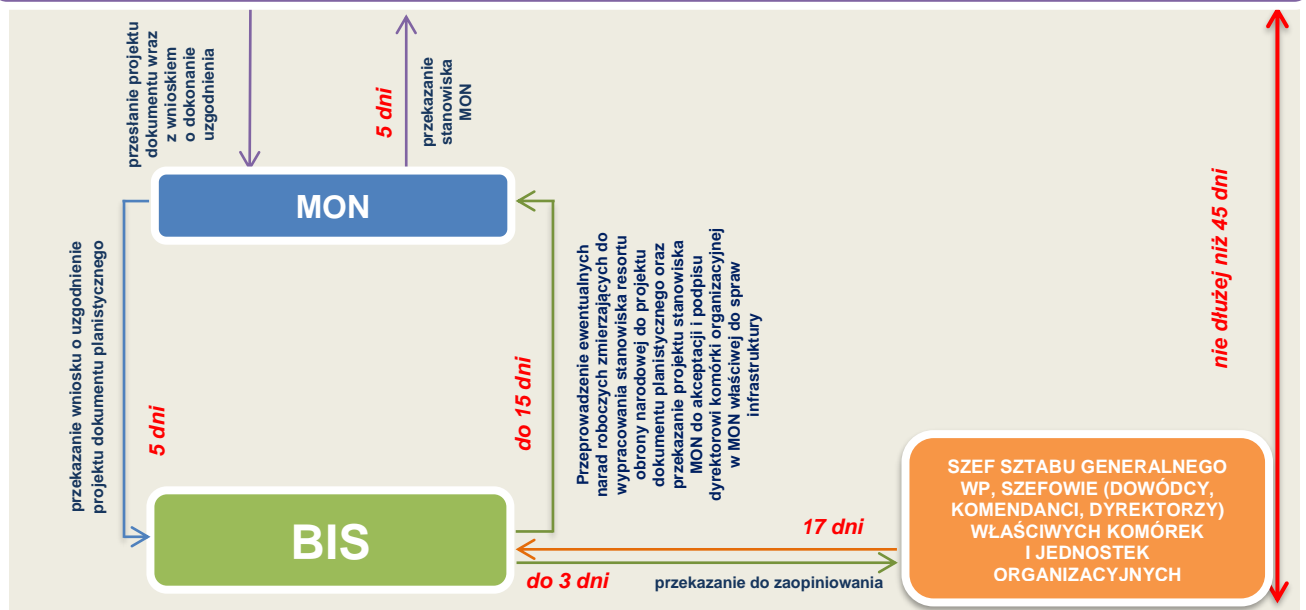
przesłanie projektu dokumentu wraz z wnioskiem o dokonanie uzgodnienia

5 dni

przekazanie stanowiska MON

MON

przekazanie wniosku o uzgodnienie projektu dokumentu planistycznego

5 dni

do 15 dni

Przeprowadzenie ewentualnych narad roboczych zmierzających do wypracowania stanowiska resortu obrony narodowej do projektu dokumentu planistycznego oraz przekazanie projektu stanowiska MON do akceptacji i podpisu dyrektorowi komórki organizacyjnej w MON właściwej do spraw infrastruktury

nie dłużej niż 45 dni

BIS

17 dni

do 3 dni

przekazanie do zaopiniowania

SZEF SZTABU GENERALNEGO WP, SZEFOWIE (DOWÓDCY, KOMENDANCI, DYREKTORZY) WŁAŚCIWYCH KOMÓREK I JEDNOSTEK ORGANIZACYJNYCH